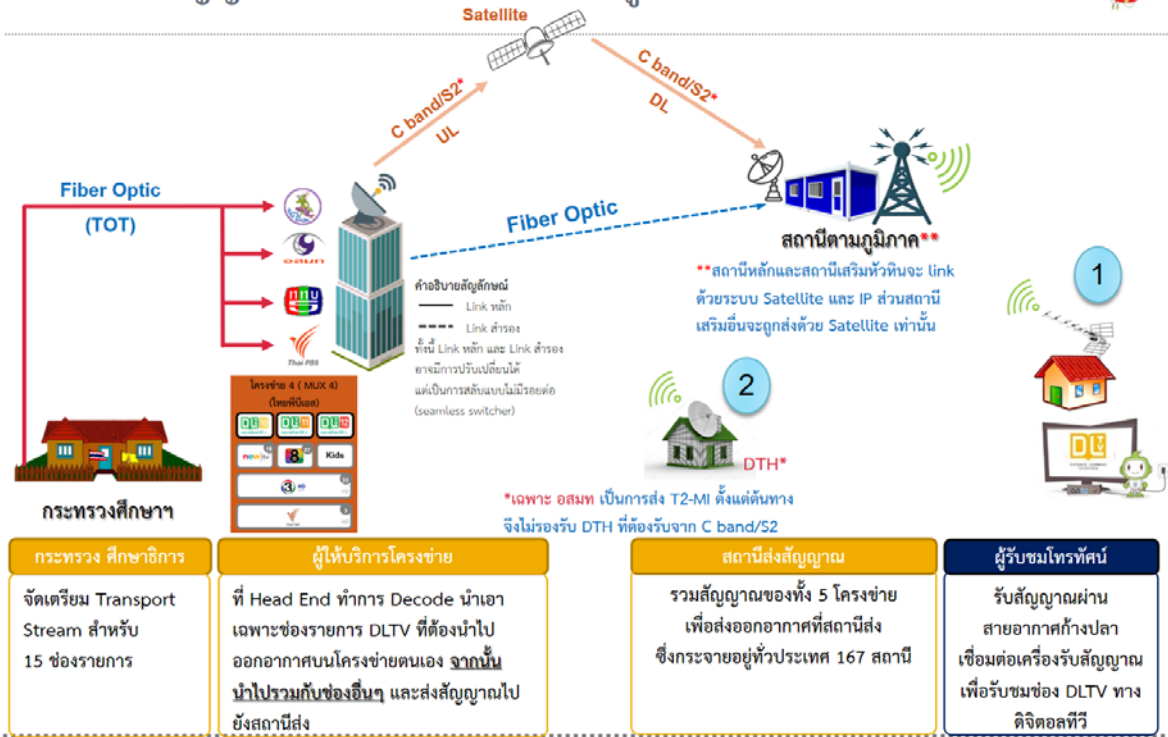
Satellite

C band/S2*
UL

C band/S2*
DL

Fiber Optic
(TOT)

Fiber Optic

สถานีตามภูมิภาค**

**สถานีหลักและสถานีเสริมหัวหินจะ link ด้วยระบบ Satellite และ IP ส่วนสถานีเสริมอื่นจะถูกส่งด้วย Satellite เท่านั้น

คำอธิบายสัญลักษณ์
Link หลัก
Link สำรอง
ทั้งนี้ Link หลัก และ Link สำรอง อาจมีการปรับเปลี่ยนได้ แต่เป็นการสลับแบบไม่มีรอยต่อ (seamless switcher)

โครงข่าย 4 ( MUX 4) (ไทยพีบีเอส)

Thai PBS

Kids

1

2

DTH*

*เฉพาะ อสมท เป็นการส่ง T2-MI ตั้งแต่ต้นทาง จึงไม่รองรับ DTH ที่ต้องรับจาก C band/S2

กระทรวงศึกษาฯ

| กระทรวง ศึกษาธิการ | ผู้ให้บริการโครงข่าย | สถานีส่งสัญญาณ | ผู้รับชมโทรทัศน์ |
|---|---|---|---|
| จัดเตรียม Transport Stream สำหรับ 15 ช่องรายการ | ที่ Head End ทำการ Decode นำเอาเฉพาะช่องรายการ DLTV ที่ต้องนำไปออกอากาศบนโครงข่ายตนเอง จากนั้นนำไปรวมกับช่องอื่นๆ และส่งสัญญาณไปยังสถานีส่ง | รวมสัญญาณของทั้ง 5 โครงข่าย เพื่อส่งออกอากาศที่สถานีส่ง ซึ่งกระจายอยู่ทั่วประเทศ 167 สถานี | รับสัญญาณผ่านสายอากาศก้างปลา เชื่อมต่อเครื่องรับสัญญาณ เพื่อรับชมช่อง DLTV ทางดิจิตอลทีวี |